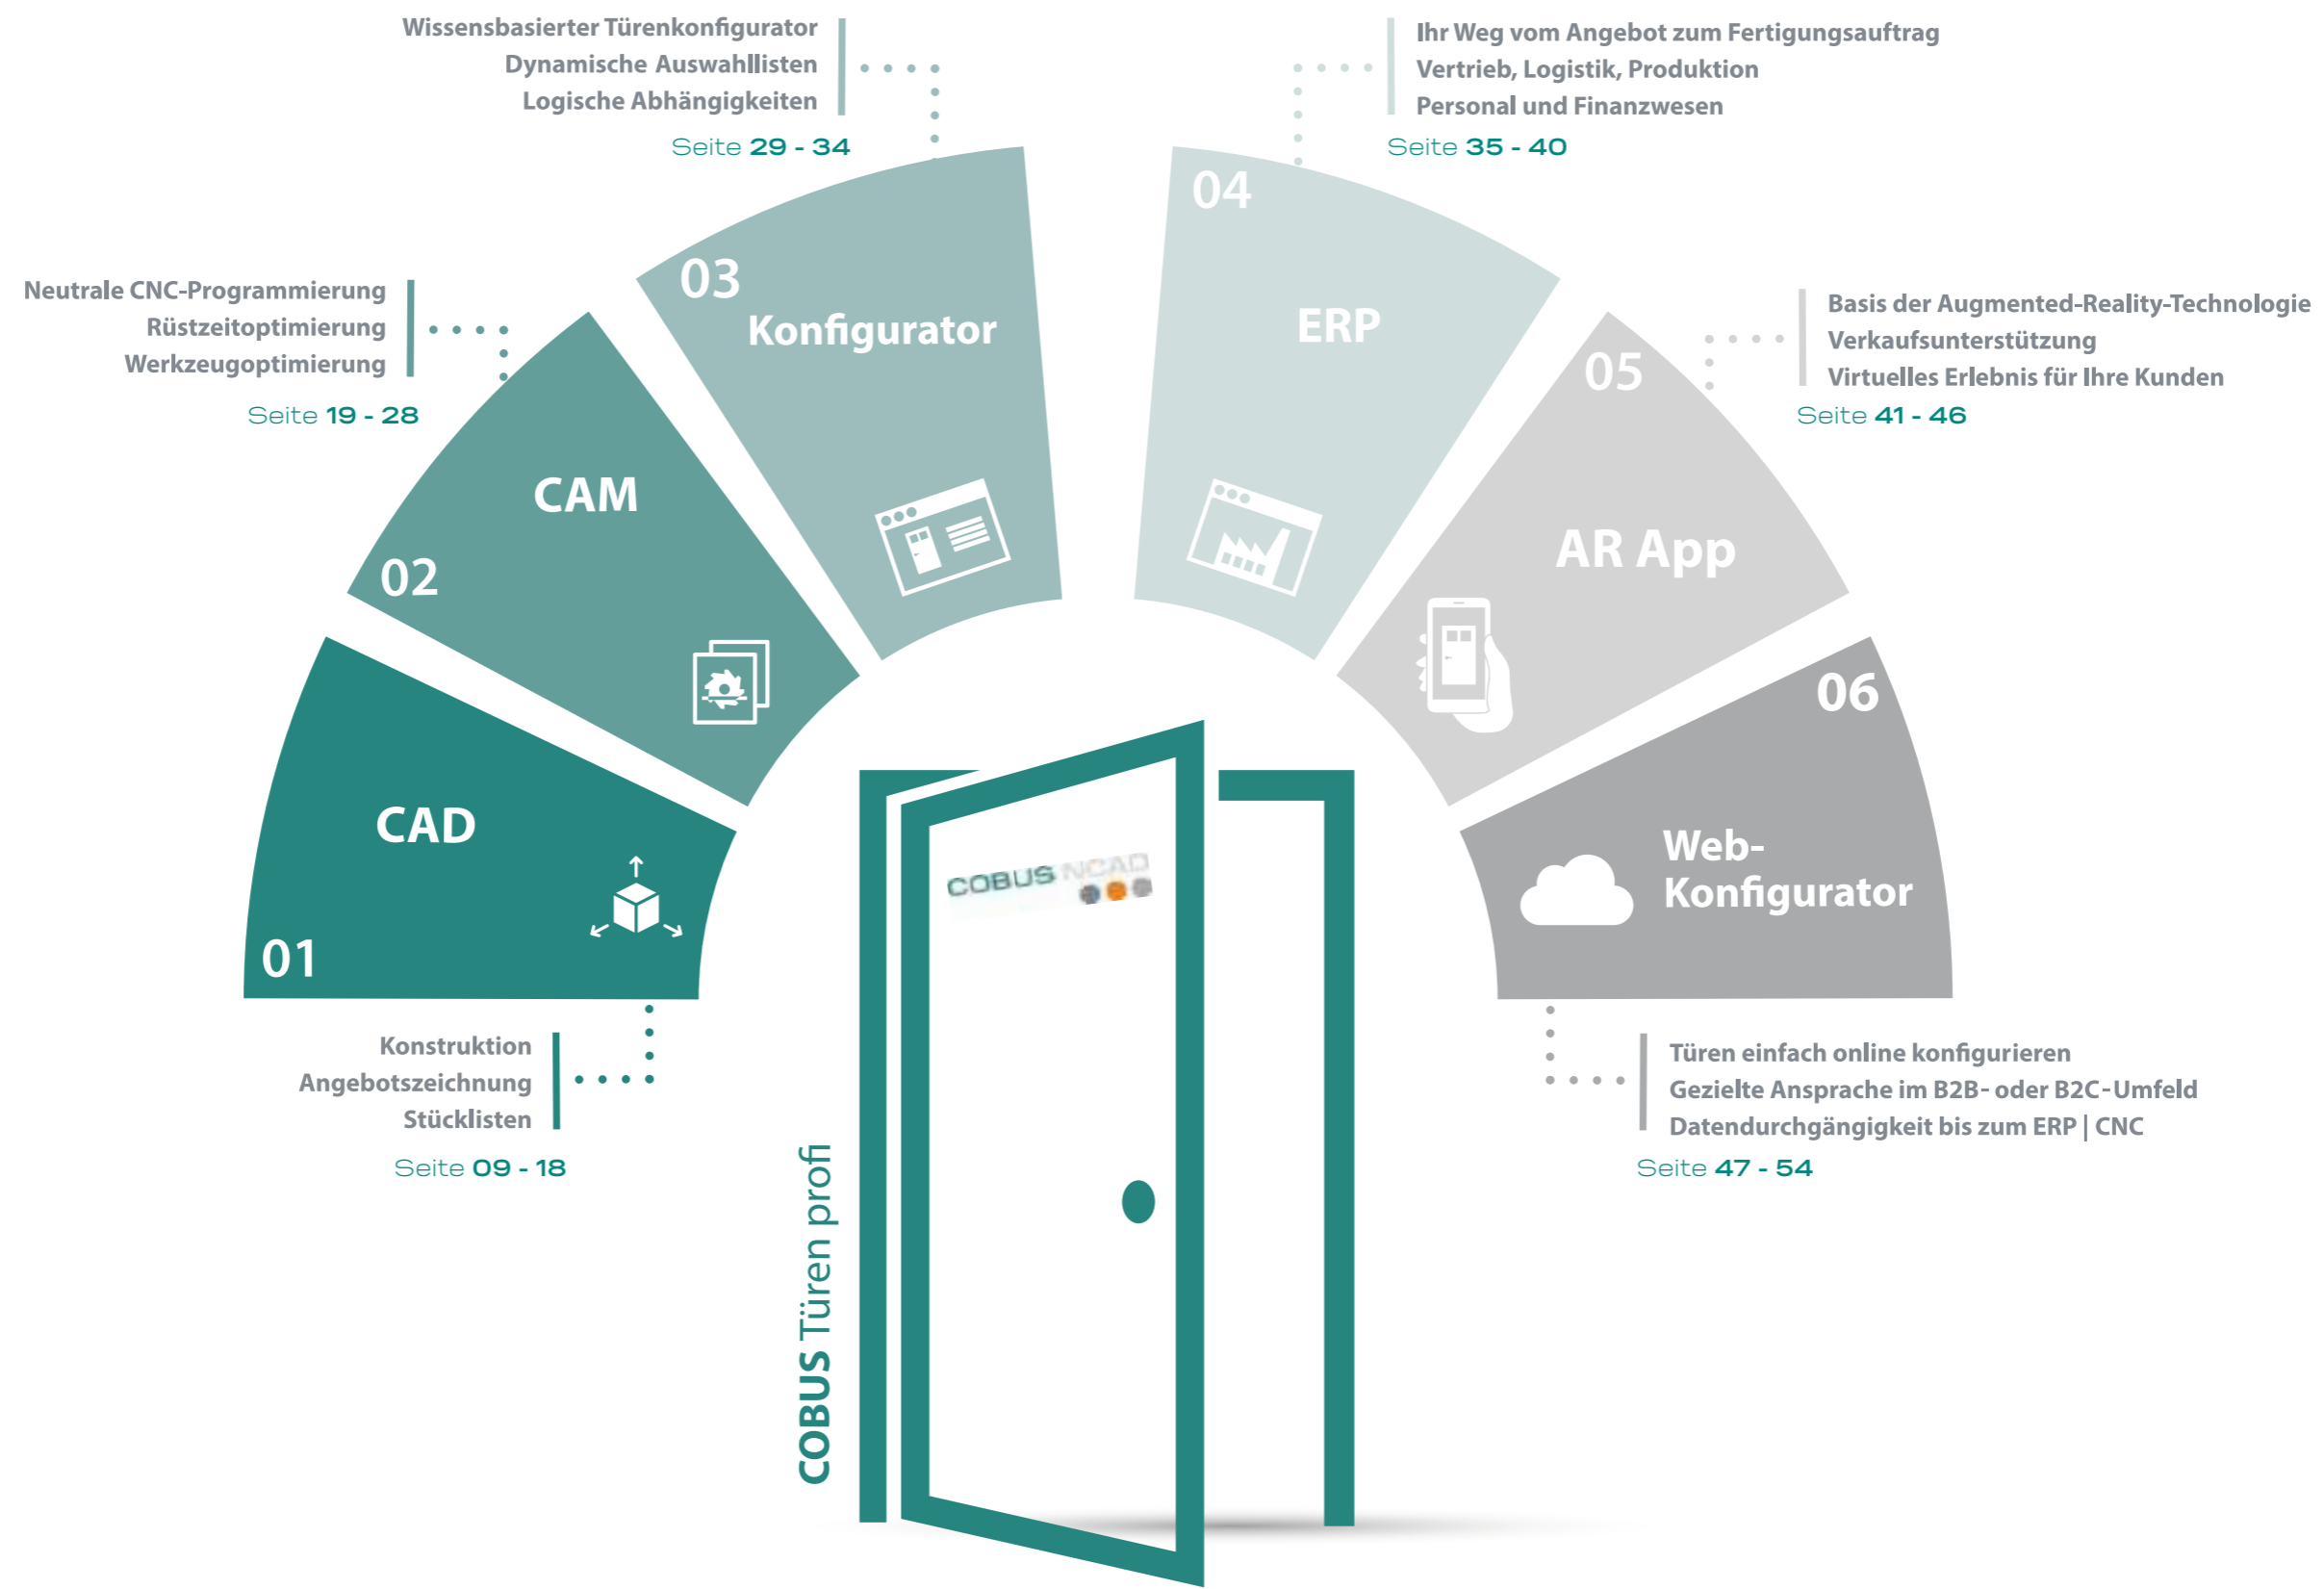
Wissensbasierter Türenkonfigurator
Dynamische Auswahllisten
Logische Abhängigkeiten
Seite 29 - 34

Ihr Weg vom Angebot zum Fertigungsauftrag
Vertrieb, Logistik, Produktion
Personal und Finanzwesen
Seite 35 - 40

Neutrale CNC-Programmierung
Rüstzeitoptimierung
Werkzeugoptimierung
Seite 19 - 28

Basis der Augmented-Reality-Technologie
Verkaufsunterstützung
Virtuelles Erlebnis für Ihre Kunden
Seite 41 - 46

03
Konfigurator

04
ERP

02
CAM

05
AR App

01
CAD

06
Web-
Konfigurator

COBUS NCAD

Konstruktion
Angebotszeichnung
Stücklisten
Seite 09 - 18

Türen einfach online konfigurieren
Gezielte Ansprache im B2B- oder B2C-Umfeld
Datendurchgängigkeit bis zum ERP | CNC
Seite 47 - 54

COBUS Türen profi